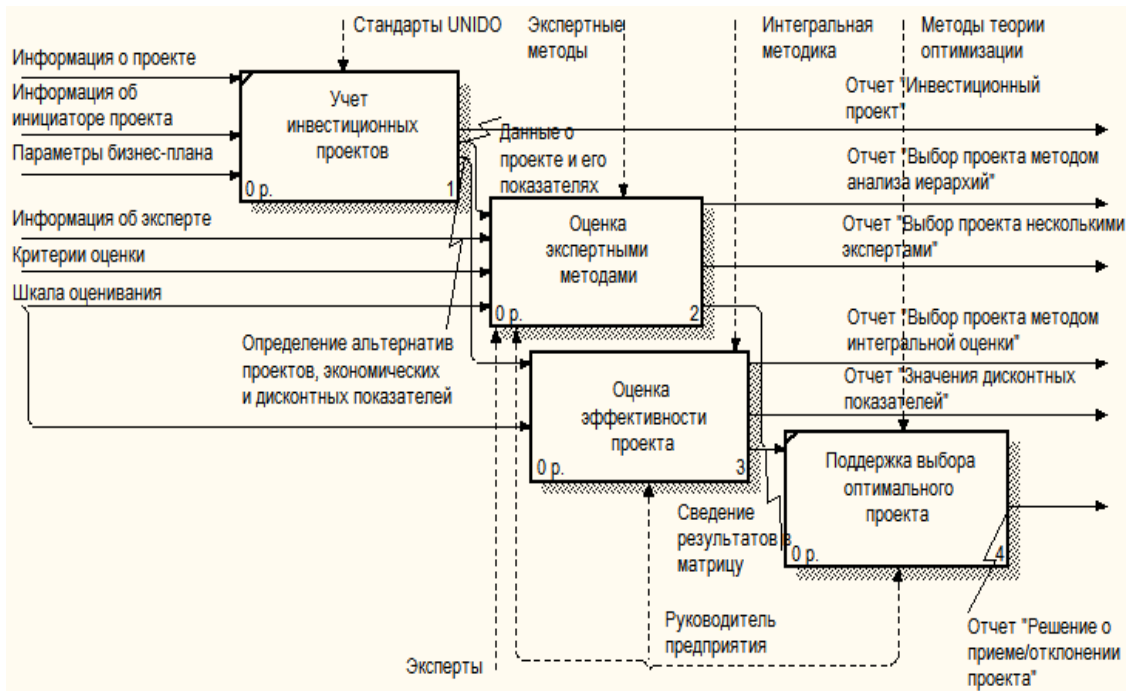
Стандарты UNIDO

Экспертные методы

Интегральная методика

Методы теории оптимизации

Информация о проекте

Информация об инициаторе проекта

Параметры бизнес-плана

Учет инвестиционных проектов

0 р.

1

Отчет "Инвестиционный проект"

Данные о проекте и его показателях

Отчет "Выбор проекта методом анализа иерархий"

Информация об эксперте

Критерии оценки

Шкала оценивания

Оценка экспертными методами

0 р.

2

Отчет "Выбор проекта несколькими экспертами"

Определение альтернатив проектов, экономических и дисконтных показателей

Отчет "Выбор проекта методом интегральной оценки"

Оценка эффективности проекта

0 р.

3

Отчет "Значения дисконтных показателей"

Поддержка выбора оптимального проекта

0 р.

4

Сведение результатов в матрицу

Руководитель предприятия

Эксперты

Отчет "Решение о приеме/отклонении проекта"